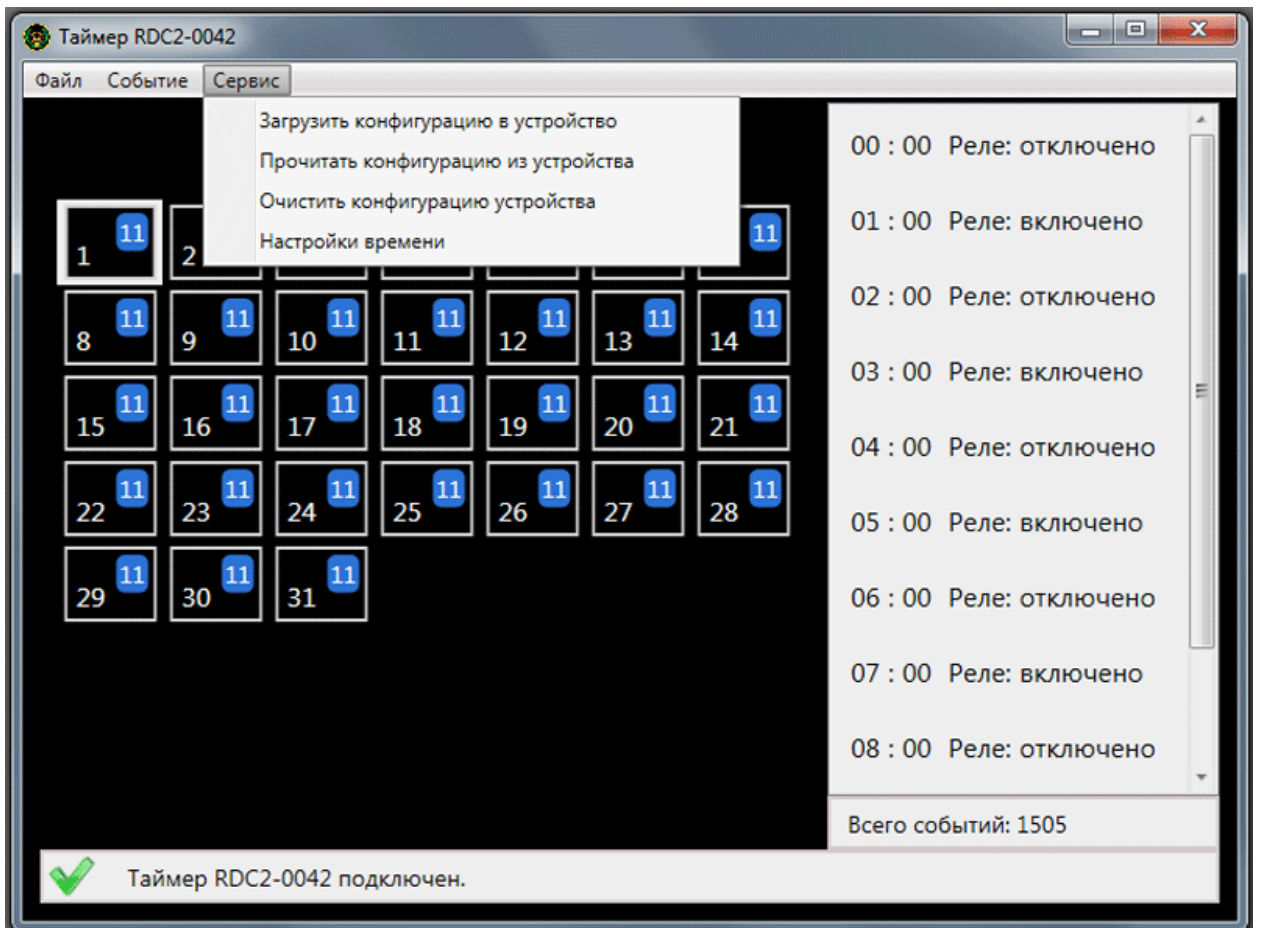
Таймер RDC2-0042

Файл Событие Сервис

Загрузить конфигурацию в устройство
Прочитать конфигурацию из устройства
Очистить конфигурацию устройства
Настройки времени

| 1 11 | 2 | | | | | 11 |
|---|---|---|---|---|---|---|
| 8 11 | 9 11 | 10 11 | 11 11 | 12 11 | 13 11 | 14 11 |
| 15 11 | 16 11 | 17 11 | 18 11 | 19 11 | 20 11 | 21 11 |
| 22 11 | 23 11 | 24 11 | 25 11 | 26 11 | 27 11 | 28 11 |
| 29 11 | 30 11 | 31 11 | | | | |

00 : 00 Реле: отключено
01 : 00 Реле: включено
02 : 00 Реле: отключено
03 : 00 Реле: включено
04 : 00 Реле: отключено
05 : 00 Реле: включено
06 : 00 Реле: отключено
07 : 00 Реле: включено
08 : 00 Реле: отключено

Всего событий: 1505

Таймер RDC2-0042 подключен.